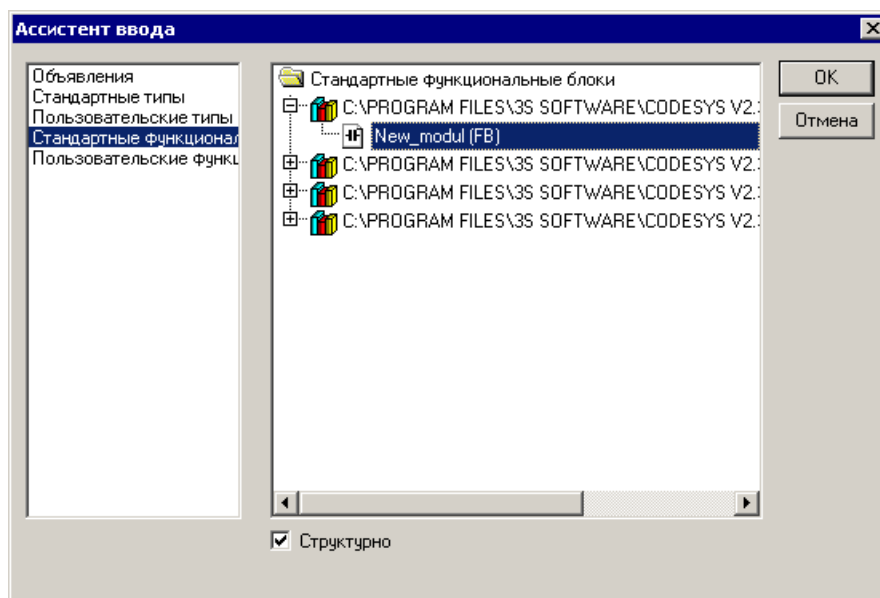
Ассистент ввода

Объявления
Стандартные типы
Пользовательские типы
Стандартные функционал
Пользовательские функц

Стандартные функциональные блоки
C:\PROGRAM FILES\3S SOFTWARE\CODESYS V2.
New_modul (FB)
C:\PROGRAM FILES\3S SOFTWARE\CODESYS V2.
C:\PROGRAM FILES\3S SOFTWARE\CODESYS V2.
C:\PROGRAM FILES\3S SOFTWARE\CODESYS V2.

OK
Отмена

Структурно